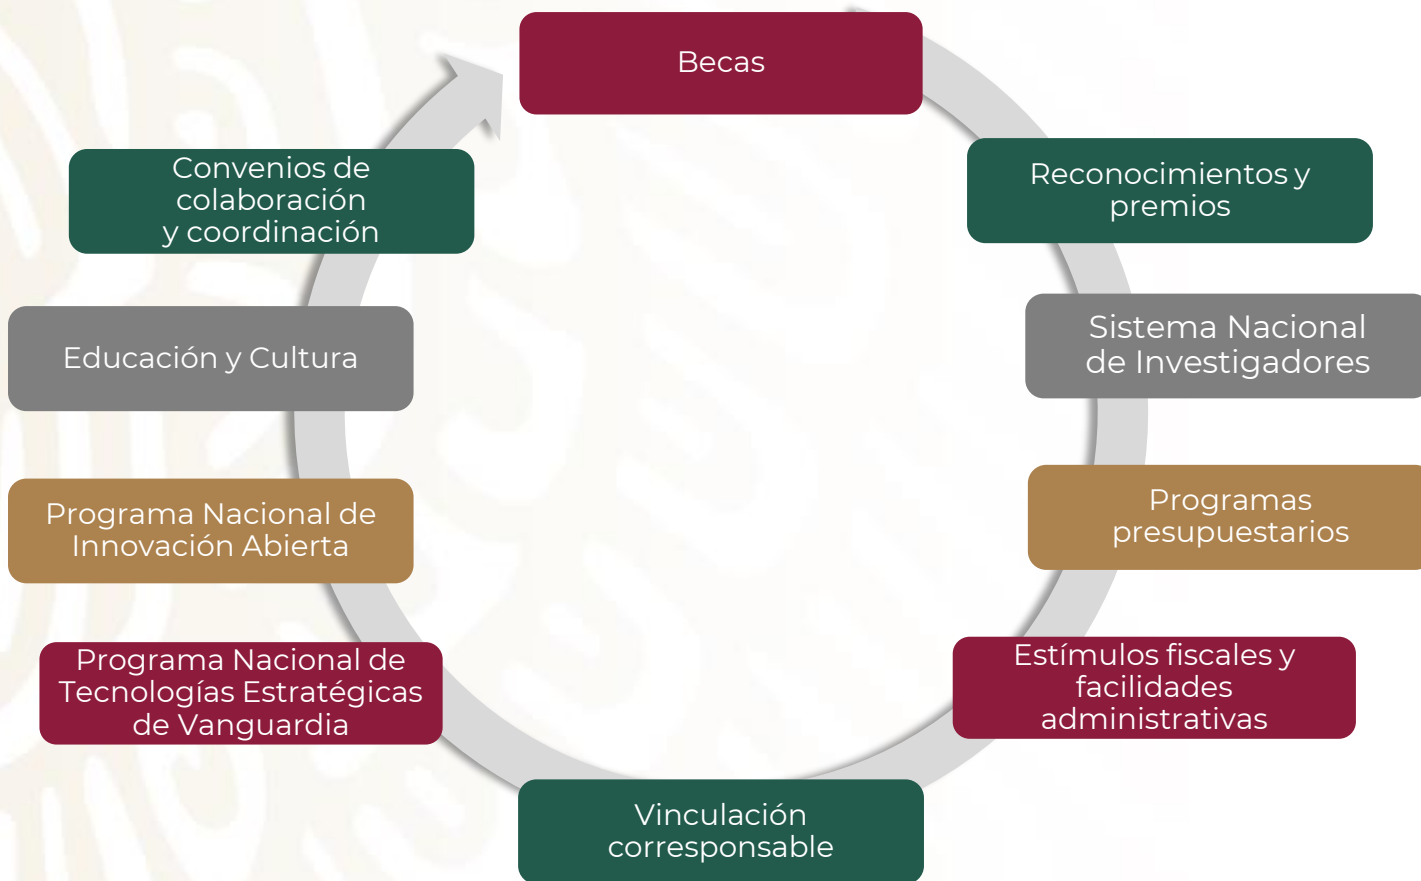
Becas

Reconocimientos y premios

Sistema Nacional de Investigadores

Programas presupuestarios

Estímulos fiscales y facilidades administrativas

Vinculación corresponsable

Programa Nacional de Tecnologías Estratégicas de Vanguardia

Programa Nacional de Innovación Abierta

Educación y Cultura

Convenios de colaboración y coordinación